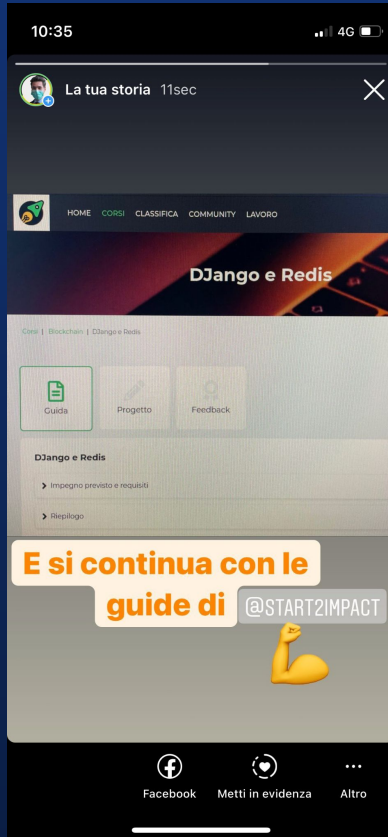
10:35

4G

La tua storia 11sec

HOME CORSI CLASSIFICA COMMUNITY LAVORO

DJango e Redis

Corsi | Blockchain | DJango e Redis

Guida

Progetto

Feedback

DJango e Redis

Impegno previsto e requisiti

Riepilogo

E si continua con le guide di @START2IMPACT

Facebook

Metti in evidenza

Altro